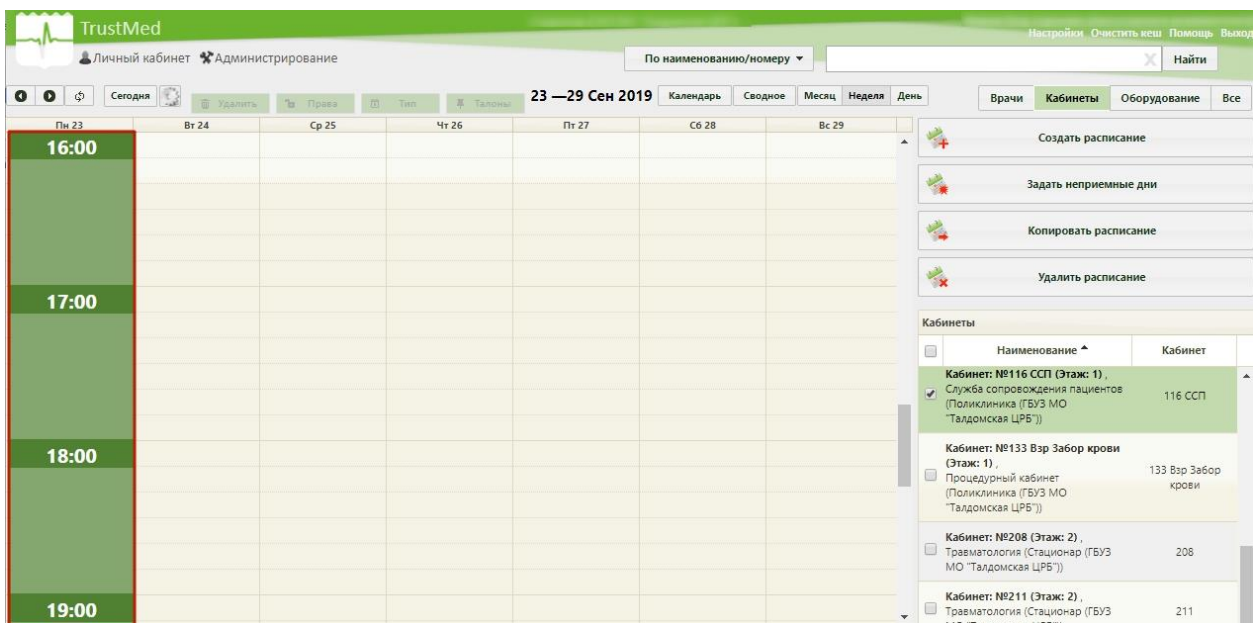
TrustMed

Настройки Очистить кеш Помощь Выход

Личный кабинет Администрирование

По наименованию/номеру ▾

Найти

Сегодня Удалить Права Тип Талоны 23 —29 Сен 2019 Календарь Сводное Месяц Неделя День

Врачи Кабинеты Оборудование Все

| Пн 23 | Вт 24 | Ср 25 | Чт 26 | Пт 27 | Сб 28 | Вс 29 |
|---|---|---|---|---|---|---|

16:00

17:00

18:00

19:00

Создать расписание

Задать неприемные дни

Копировать расписание

Удалить расписание

Кабинеты

| | Наименование ▴ | Кабинет |
|---|---|---|
| ✔ | Кабинет: №116 ССП (Этаж: 1), Служба сопровождения пациентов (Поликлиника (ГБУЗ МО "Талдомская ЦРБ")) | 116 ССП |
| | Кабинет: №133 Взр Забор крови (Этаж: 1), Процедурный кабинет (Поликлиника (ГБУЗ МО "Талдомская ЦРБ")) | 133 Взр Забор крови |
| | Кабинет: №208 (Этаж: 2), Травматология (Стационар (ГБУЗ МО "Талдомская ЦРБ")) | 208 |
| | Кабинет: №211 (Этаж: 2), Травматология (Стационар (ГБУЗ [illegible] | 211 |